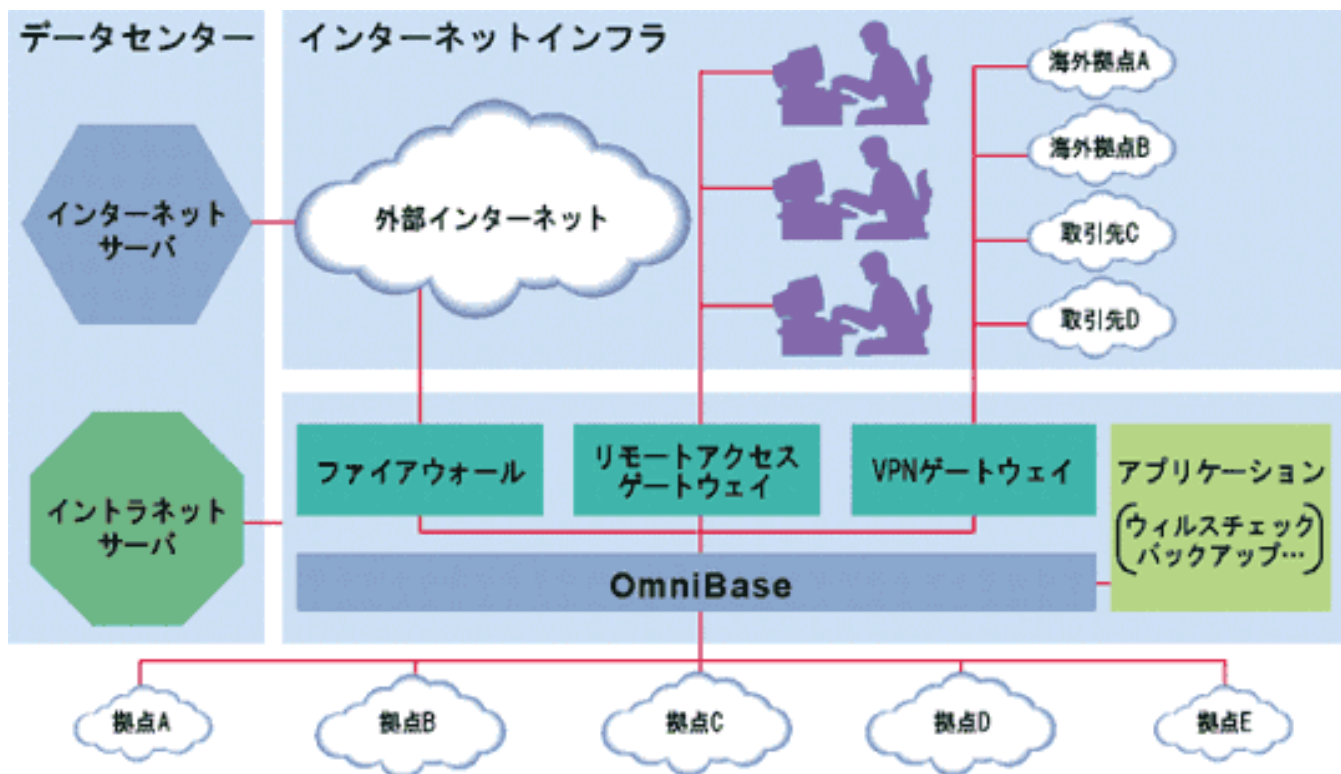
データセンター

インターネットインフラ

インターネットサーバ

外部インターネット

海外拠点A

海外拠点B

取引先C

取引先D

イントラネットサーバ

ファイアウォール

リモートアクセスゲートウェイ

VPNゲートウェイ

アプリケーション

ウィルスチェック
バックアップ…

OmniBase

拠点A

拠点B

拠点C

拠点D

拠点E